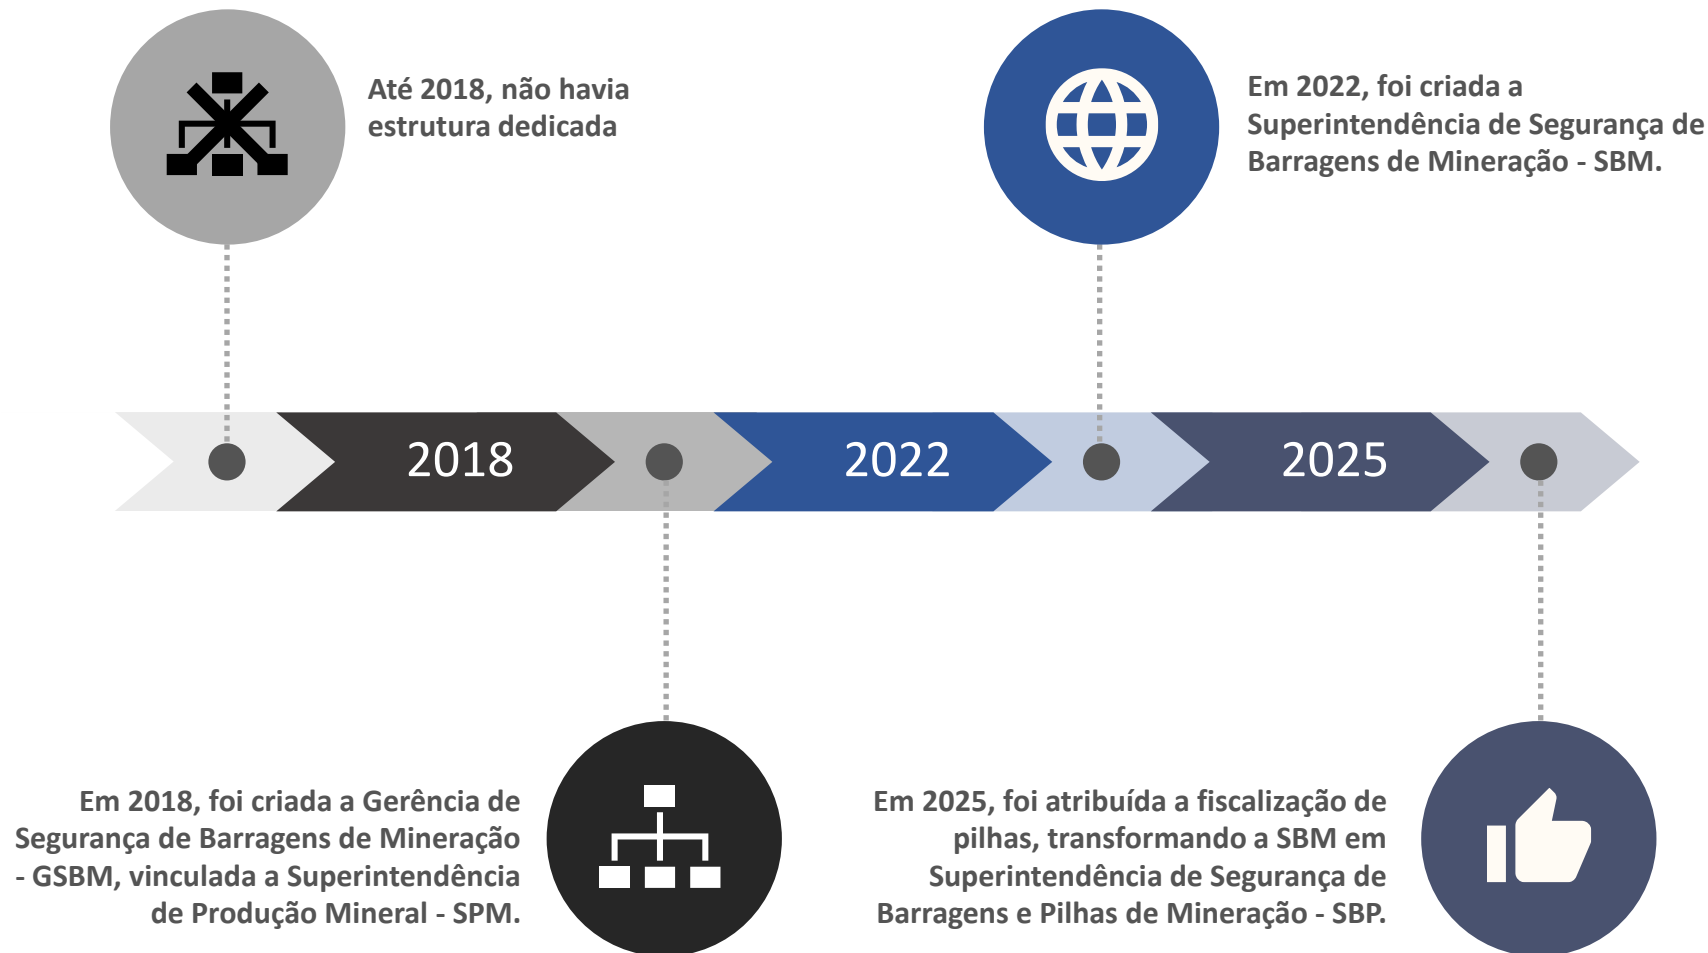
Até 2018, não havia estrutura dedicada

Em 2022, foi criada a Superintendência de Segurança de Barragens de Mineração - SBM.

2018

2022

2025

Em 2018, foi criada a Gerência de Segurança de Barragens de Mineração - GSBM, vinculada a Superintendência de Produção Mineral - SPM.

Em 2025, foi atribuída a fiscalização de pilhas, transformando a SBM em Superintendência de Segurança de Barragens e Pilhas de Mineração - SBP.